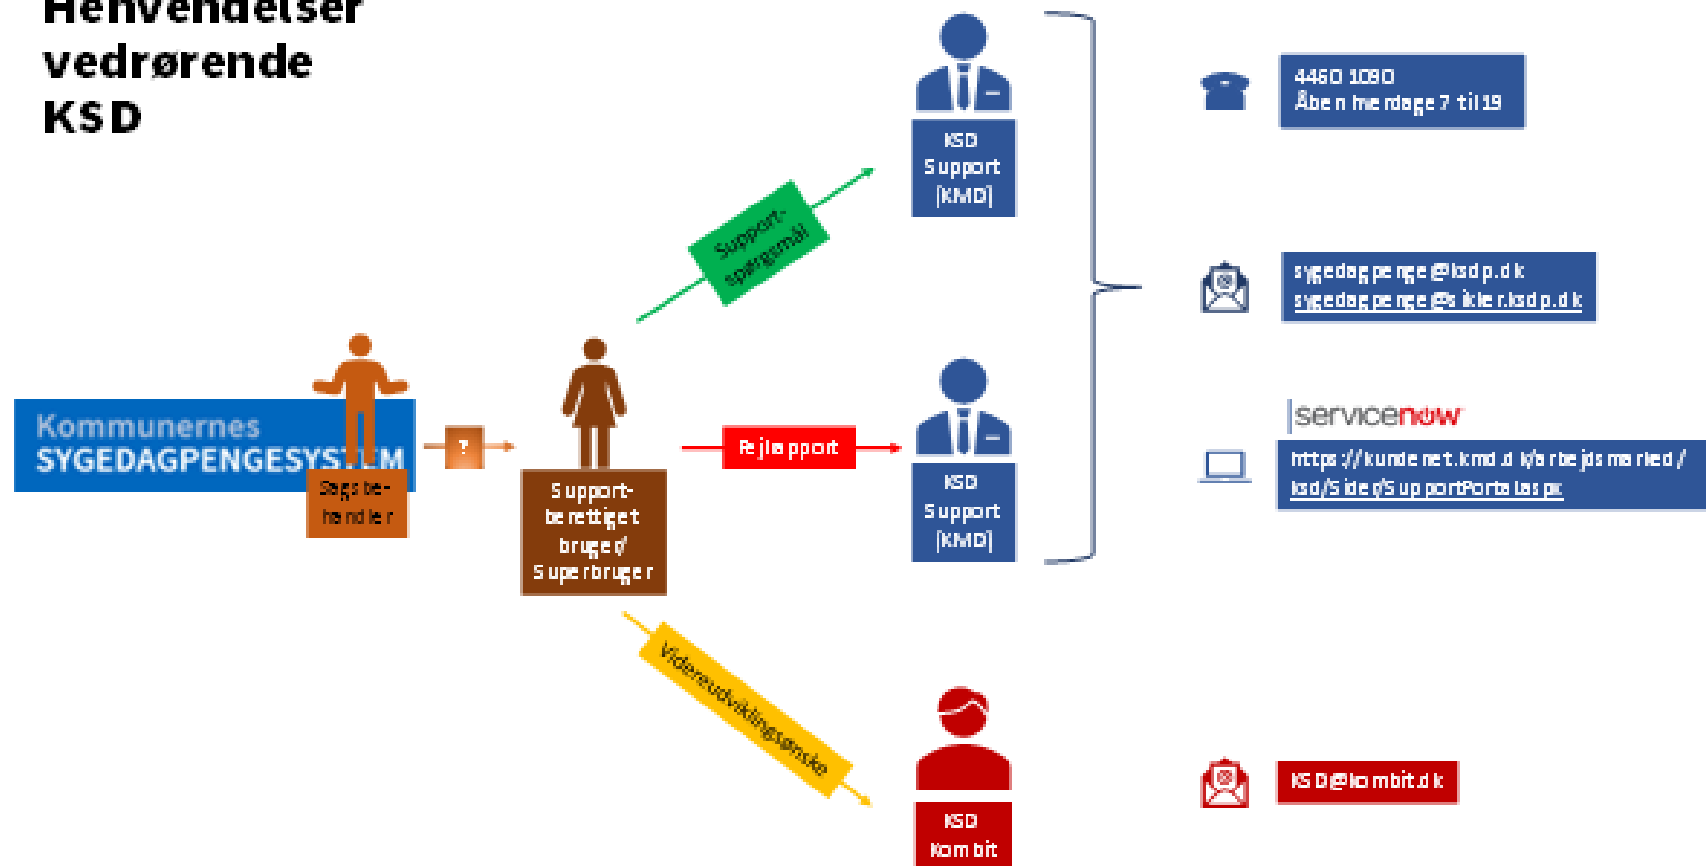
Henvendelser vedrørende KSD

Kommunernes SYGEDAGPENGESYSTEM

Sagsbehandler

?

Support-berettiget bruger/ Superbruger

Support-spørgsmål

Fejlrapport

Videreudviklingsønske

KSD Support (KMD)

KSD Support (KMD)

KSD Kombit

4460 1080
Åben hverdage 7 til 19

sygedagpenge@ksdp.dk
sygedagpenge@sikker.ksdp.dk

servicenow

https://kundenet.kmd.dk/arbejdsmarked/ksd/Sider/SupportPortal.aspx

KSD@kombit.dk